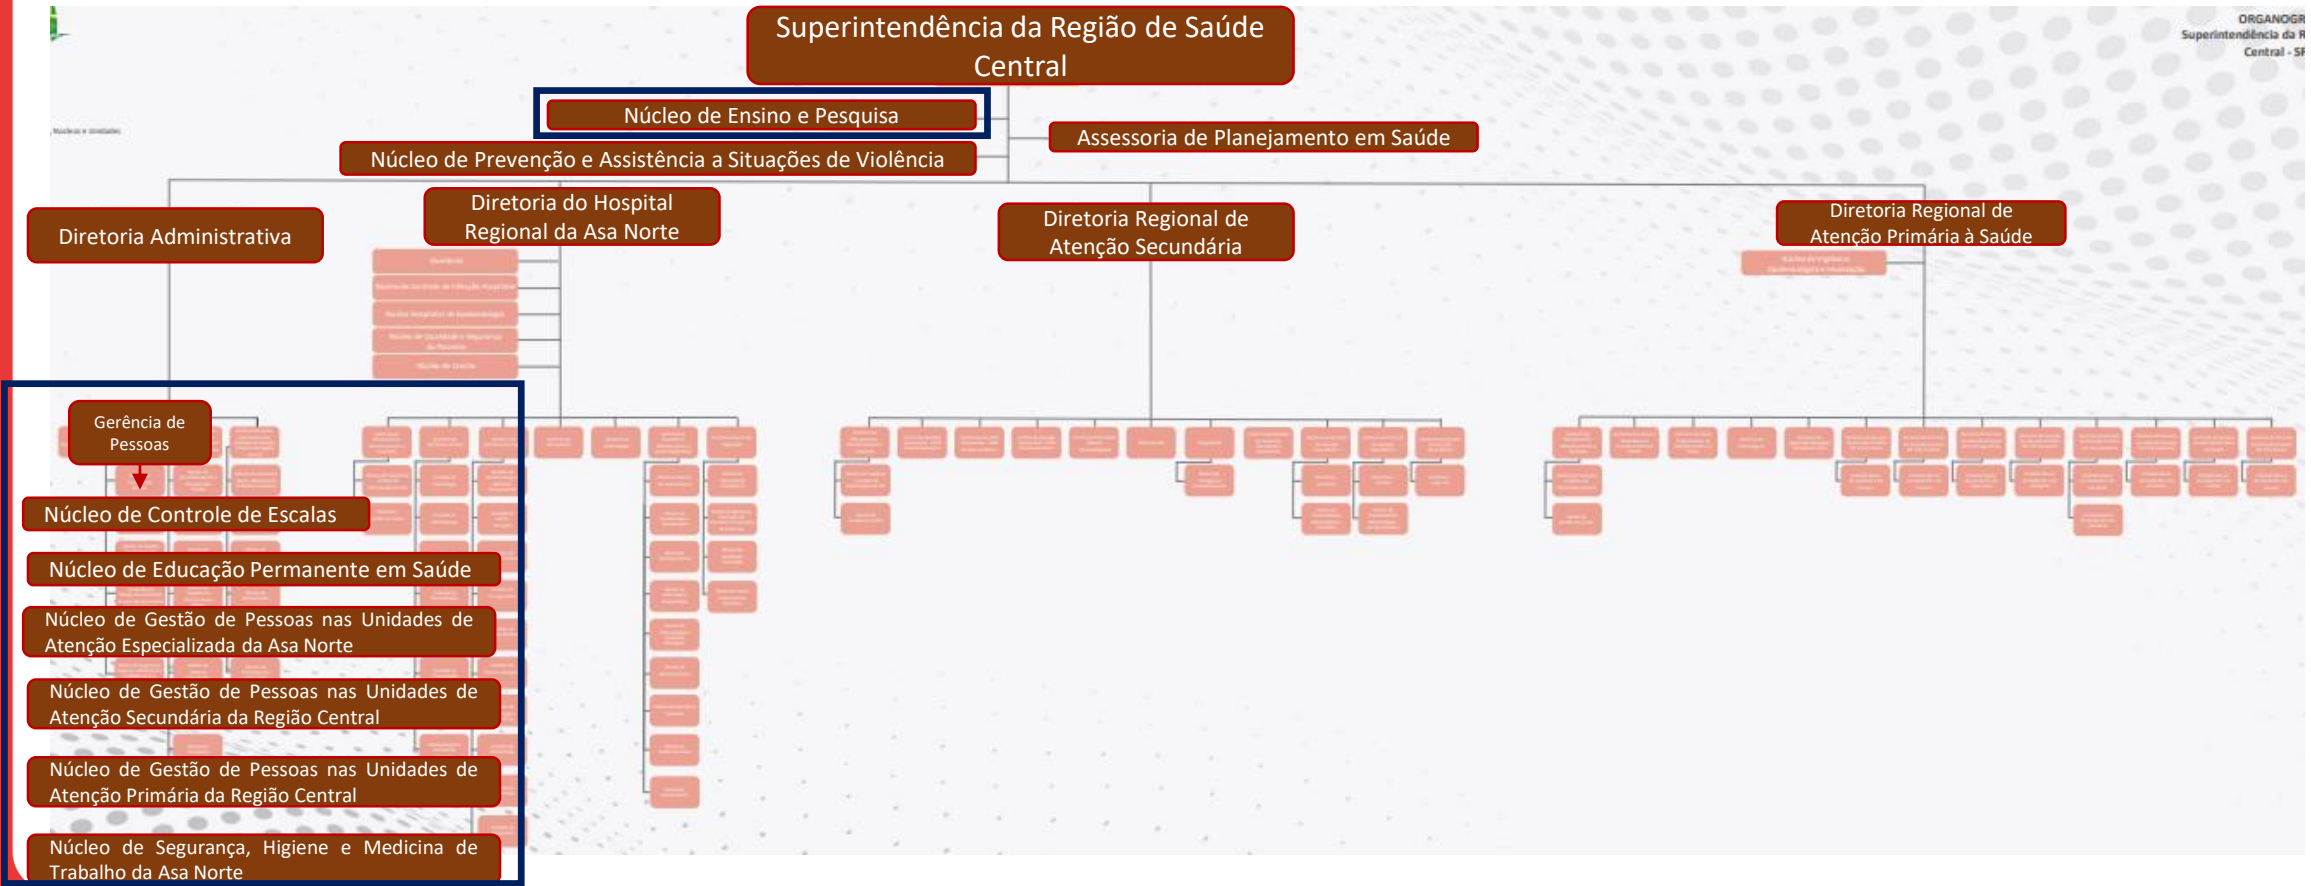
ORGANOGR
Superintendência da R
Central - SR

Superintendência da Região de Saúde Central

Núcleo de Ensino e Pesquisa

Assessoria de Planejamento em Saúde

Núcleo de Prevenção e Assistência a Situações de Violência

Diretoria Administrativa

Diretoria do Hospital Regional da Asa Norte

Diretoria Regional de Atenção Secundária

Diretoria Regional de Atenção Primária à Saúde

Gerência de Pessoas

Núcleo de Controle de Escalas

Núcleo de Educação Permanente em Saúde

Núcleo de Gestão de Pessoas nas Unidades de Atenção Especializada da Asa Norte

Núcleo de Gestão de Pessoas nas Unidades de Atenção Secundária da Região Central

Núcleo de Gestão de Pessoas nas Unidades de Atenção Primária da Região Central

Núcleo de Segurança, Higiene e Medicina de Trabalho da Asa Norte